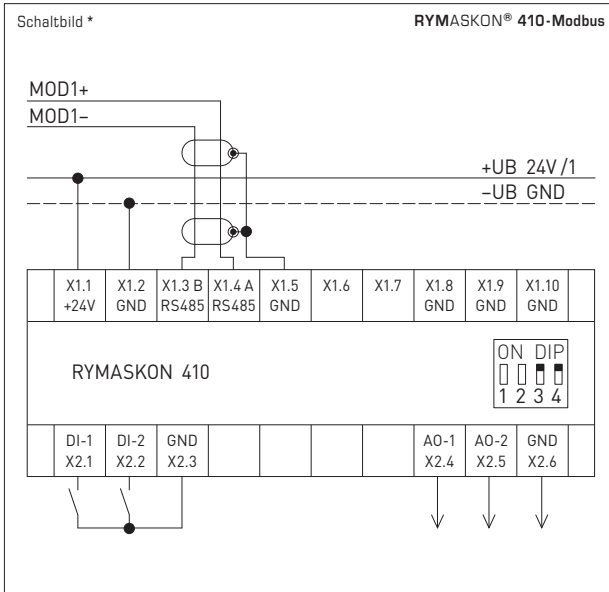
Schaltbild *

RYMASKON® 410-Modbus

MOD1+
MOD1–

+UB 24V/1
–UB GND

X1.1 +24V
X1.2 GND
X1.3 B RS485
X1.4 A RS485
X1.5 GND
X1.6
X1.7
X1.8 GND
X1.9 GND
X1.10 GND

RYMASKON 410

ON DIP
1 2 3 4

DI-1 X2.1
DI-2 X2.2
GND X2.3
AO-1 X2.4
AO-2 X2.5
GND X2.6